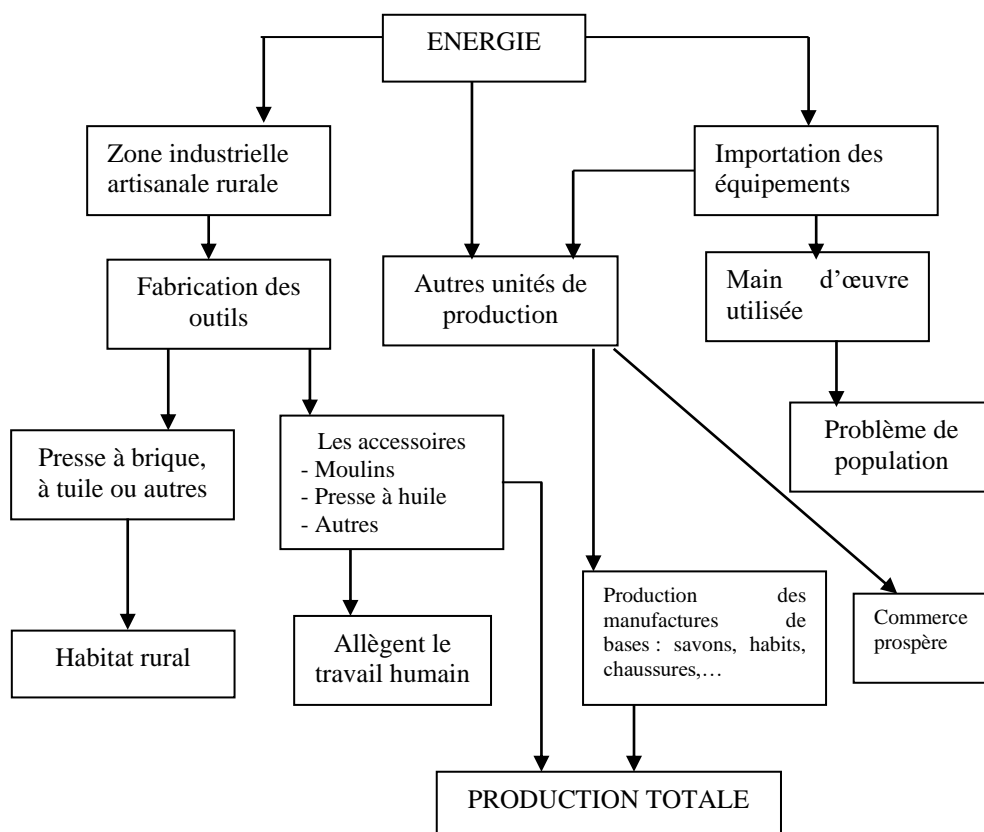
ENERGIE

Zone industrielle artisanale rurale

Importation des équipements

Fabrication des outils

Autres unités de production

Main d'œuvre utilisée

Problème de population

Presse à brique, à tuile ou autres

Les accessoires
- Moulins
- Presse à huile
- Autres

Habitat rural

Allègent le travail humain

Production des manufactures de bases : savons, habits, chaussures,…

Commerce prospère

PRODUCTION TOTALE